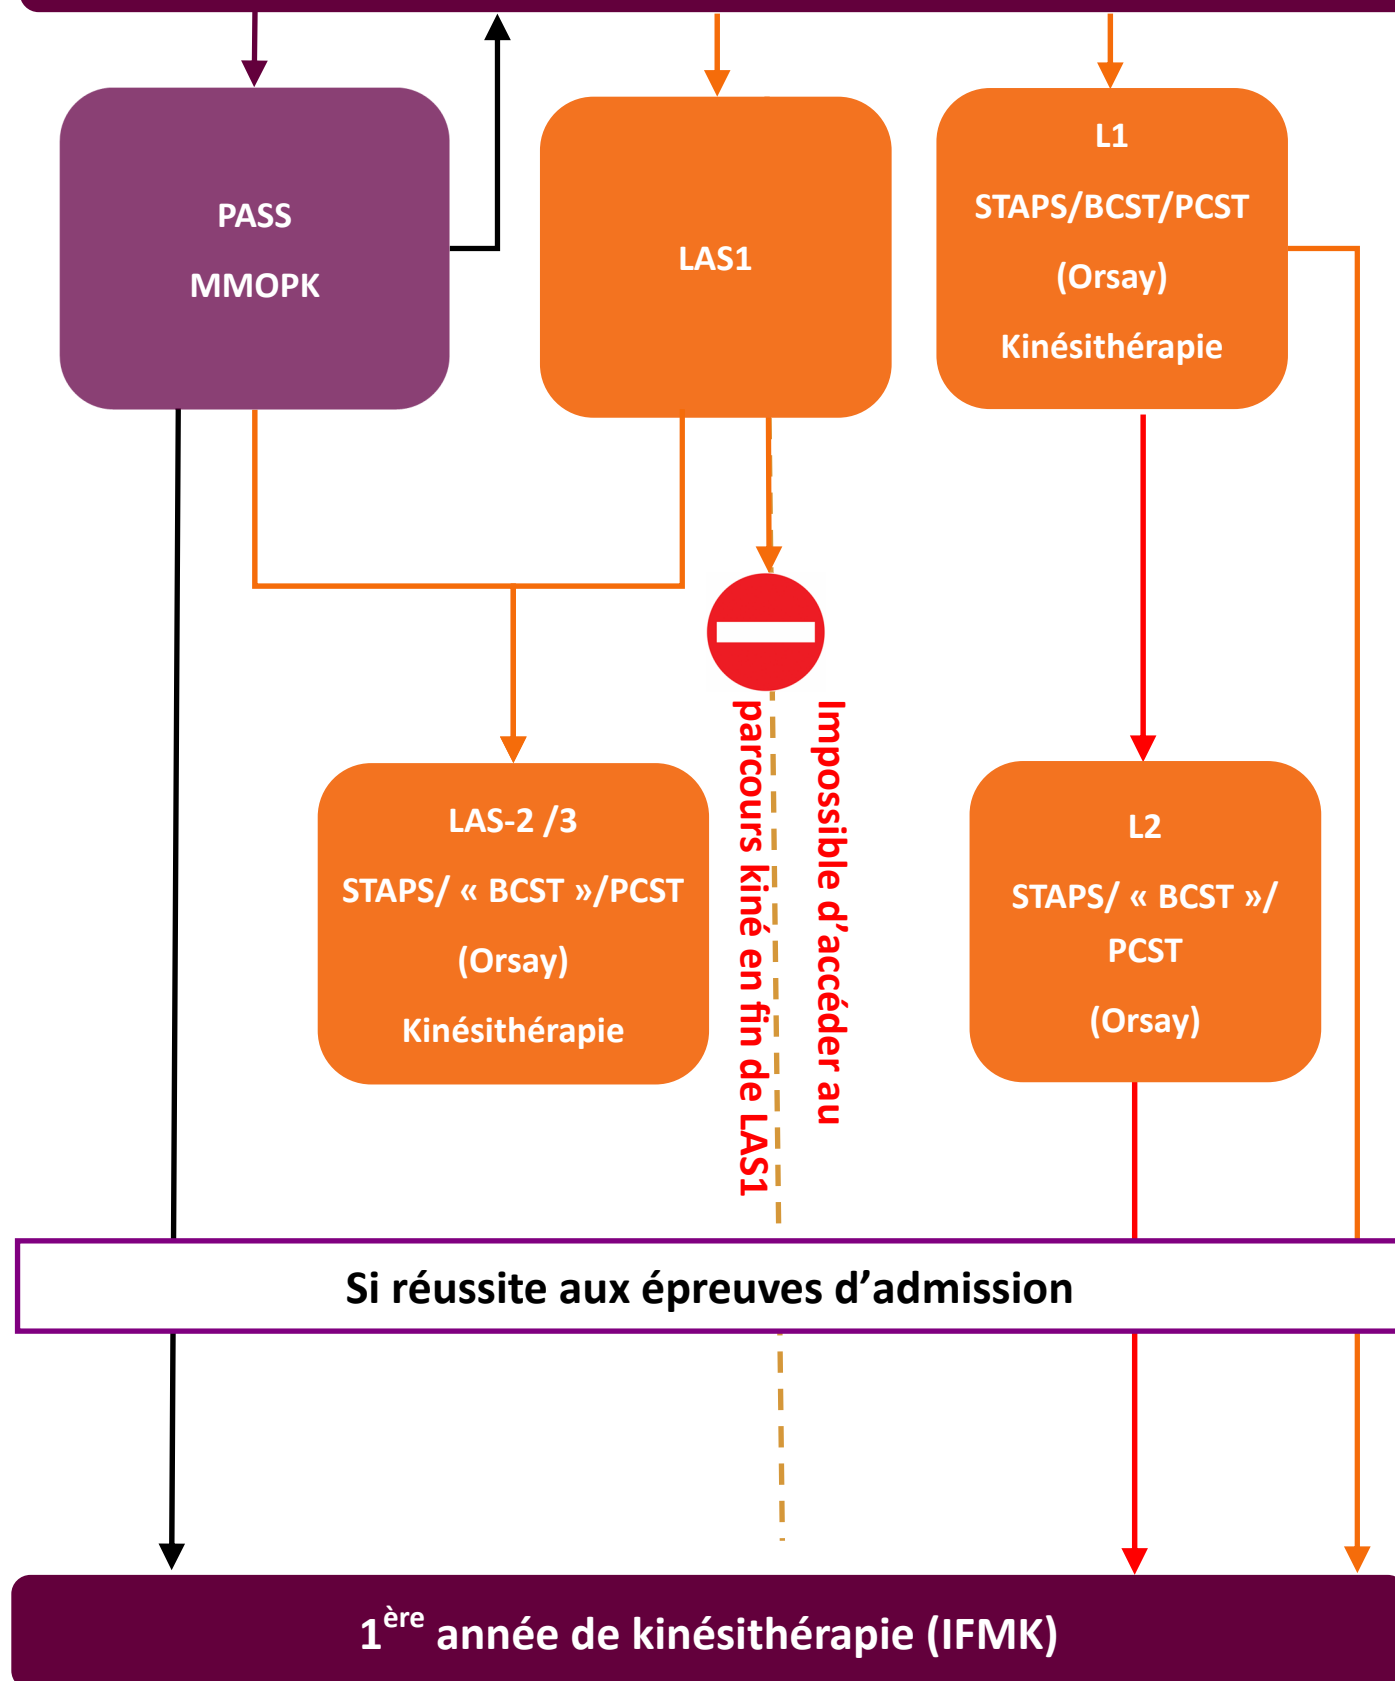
PASS

MMOPK

LAS1

L1

STAPS/BCST/PCST

(Orsay)

Kinésithérapie

LAS-2 /3

STAPS/ « BCST »/PCST

(Orsay)

Kinésithérapie

Impossible d'accéder au parcours kiné en fin de LAS1

L2

STAPS/ « BCST »/ PCST

(Orsay)

Si réussite aux épreuves d'admission

1$^{ère}$ année de kinésithérapie (IFMK)